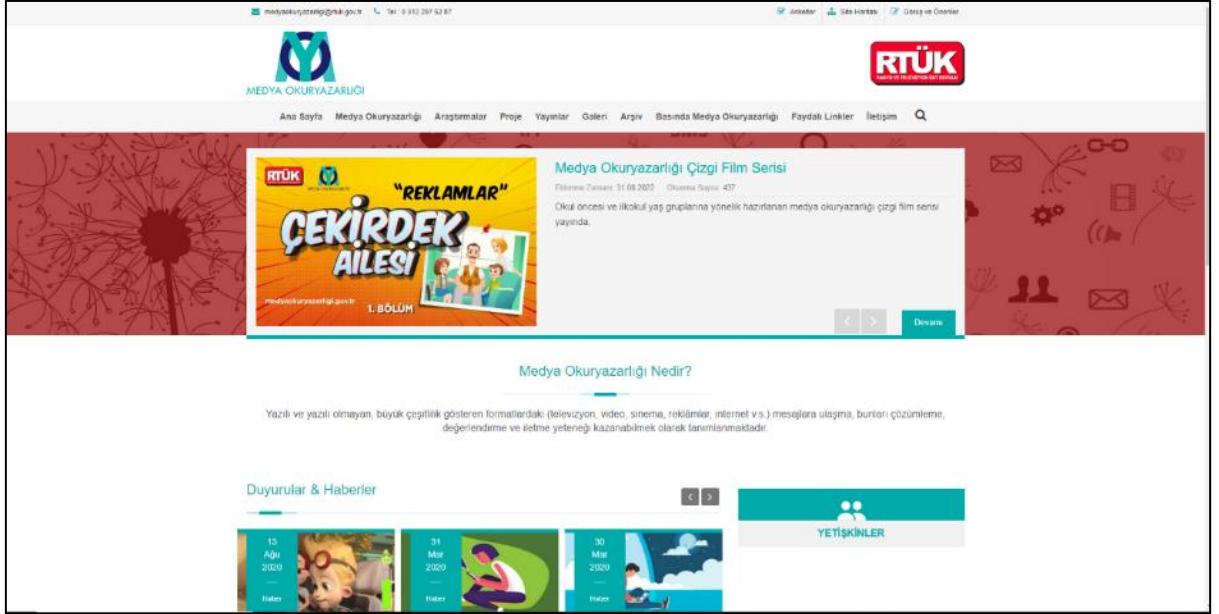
medyaokuryazarligi@rtuk.gov.tr Tel : 0 312 297 52 87

Anketler Site Haritası Görüş ve Öneriler

MEDYA OKURYAZARLIĞI

RTÜK

Ana Sayfa Medya Okuryazarlığı Araştırmalar Proje Yayınlar Galeri Arşiv Basında Medya Okuryazarlığı Faydalı Linkler İletişim

RTÜK "REKLAMLAR" ÇEKİRDEK AİLESİ medyaokuryazarligi.gov.tr 1. BÖLÜM

Medya Okuryazarlığı Çizgi Film Serisi

Eklenme Zamanı: 31.08.2020 Okunma Sayısı: 437

Okul öncesi ve ilkokul yaş gruplarına yönelik hazırlanan medya okuryazarlığı çizgi film serisi yayında.

Devamı

Medya Okuryazarlığı Nedir?

Yazılı ve yazılı olmayan, büyük çeşitlilik gösteren formatlardaki (televizyon, video, sinema, reklamlar, internet v.s.) mesajlara ulaşma, bunları çözümleme, değerlendirme ve iletme yeteneği kazanabilmek olarak tanımlanmaktadır.

Duyurular & Haberler

13 Ağu 2020 Haber

31 Mar 2020 Haber

30 Mar 2020 Haber

YETİŞKİNLER